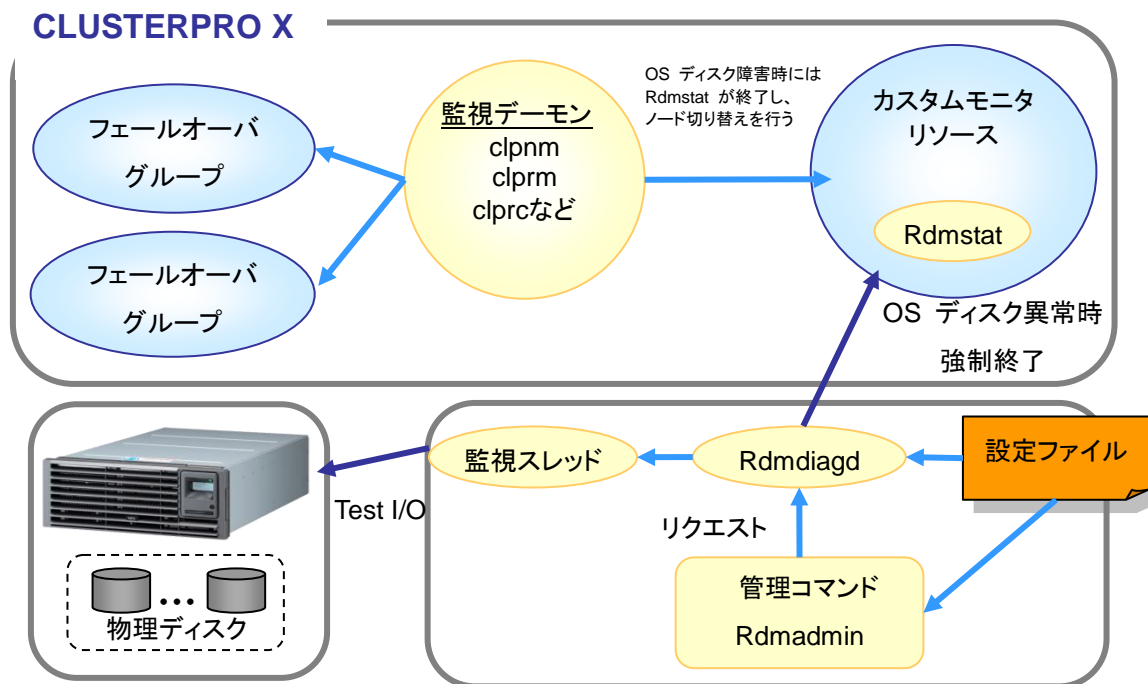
CLUSTERPRO X

フェールオーバグループ

フェールオーバグループ

監視デーモン
clpnm
clprm
clprcなど

OS ディスク障害時には Rdmstat が終了し、ノード切り替えを行う

カスタムモニタリソース

Rdmstat

OS ディスク異常時
強制終了

Test I/O

物理ディスク

監視スレッド

Rdmdiagd

設定ファイル

リクエスト

管理コマンド
Rdmadmin